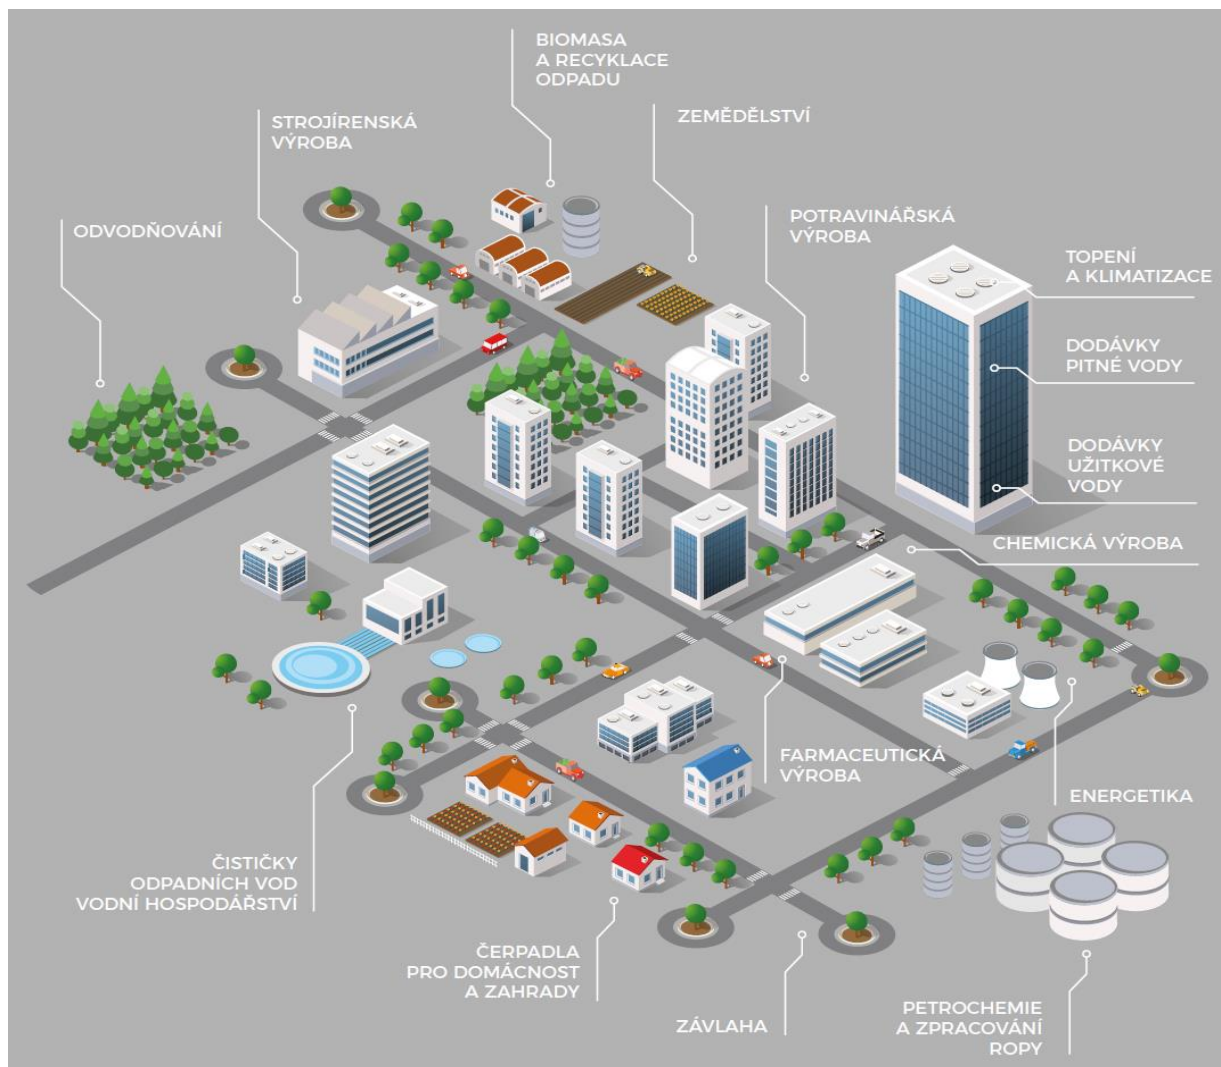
BIOMASA A RECYKLACE ODPADU

STROJÍRENSKÁ VÝROBA

ZEMĚDĚLSTVÍ

ODVODŇOVÁNÍ

POTRAVINÁŘSKÁ VÝROBA

TOPENÍ A KLIMATIZACE

DODÁVKY PITNÉ VODY

DODÁVKY UŽITKOVÉ VODY

CHEMICKÁ VÝROBA

FARMACEUTICKÁ VÝROBA

ENERGETIKA

ČISTIČKY ODPADNÍCH VOD VODNÍ HOSPODÁŘSTVÍ

ČERPADLA PRO DOMÁCNOST A ZAHRADY

ZÁVLAHA

PETROCHEMIE A ZPRACOVÁNÍ ROPY